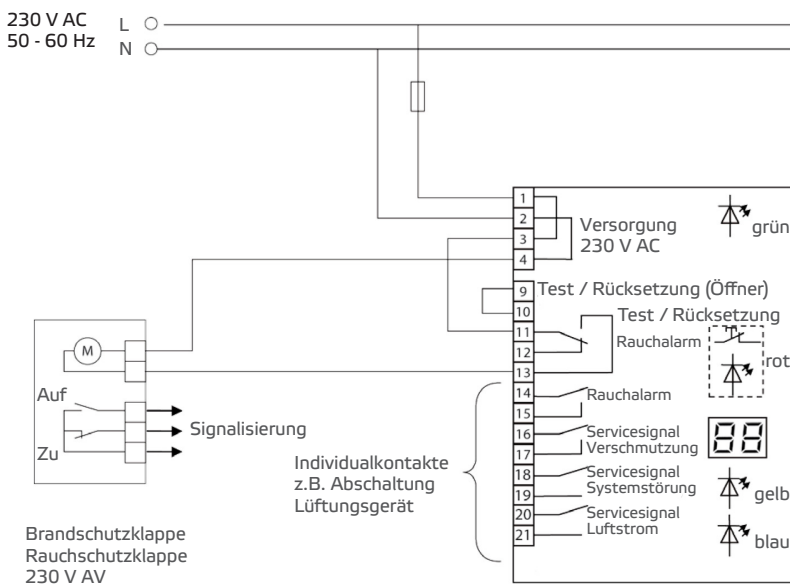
230 V AC
50 - 60 Hz

L
N

1
2
3
4

Versorgung
230 V AC

grün

9
10
Test / Rücksetzung (Öffner)
Test / Rücksetzung
11
12
13
Rauchalarm
rot

M

Auf
Zu
Signalisierung

14
15
Rauchalarm
16
17
Servicesignal
Verschmutzung
88
18
19
Servicesignal
Systemstörung
gelb
20
21
Servicesignal
Luftstrom
blau

Individualkontakte
z.B. Abschaltung
Lüftungsgerät

Brandschutzklappe
Rauchschutzklappe
230 V AV